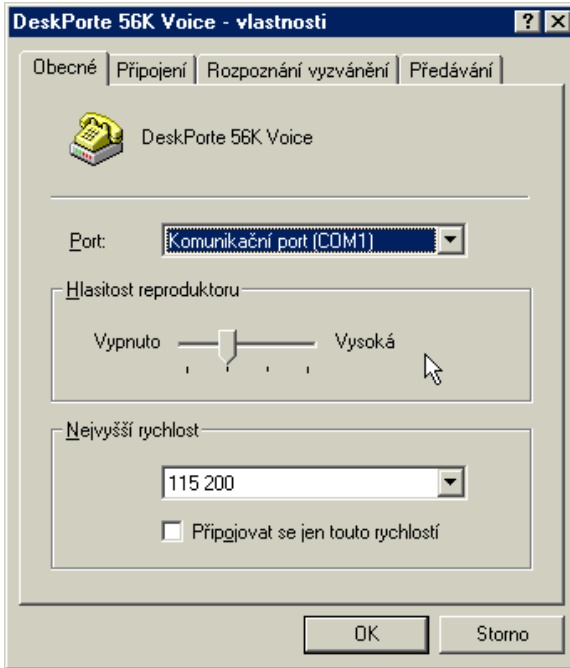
DeskPorte 56K Voice - vlastnosti

? ×

Obecné | Připojení | Rozpoznání vyzvánění | Předávání

DeskPorte 56K Voice

Port: Komunikační port (COM1)

Hlasitost reproduktoru

Vypnuto Vysoká

Nejvyšší rychlost

115 200

Připojovat se jen touto rychlostí

OK Storno